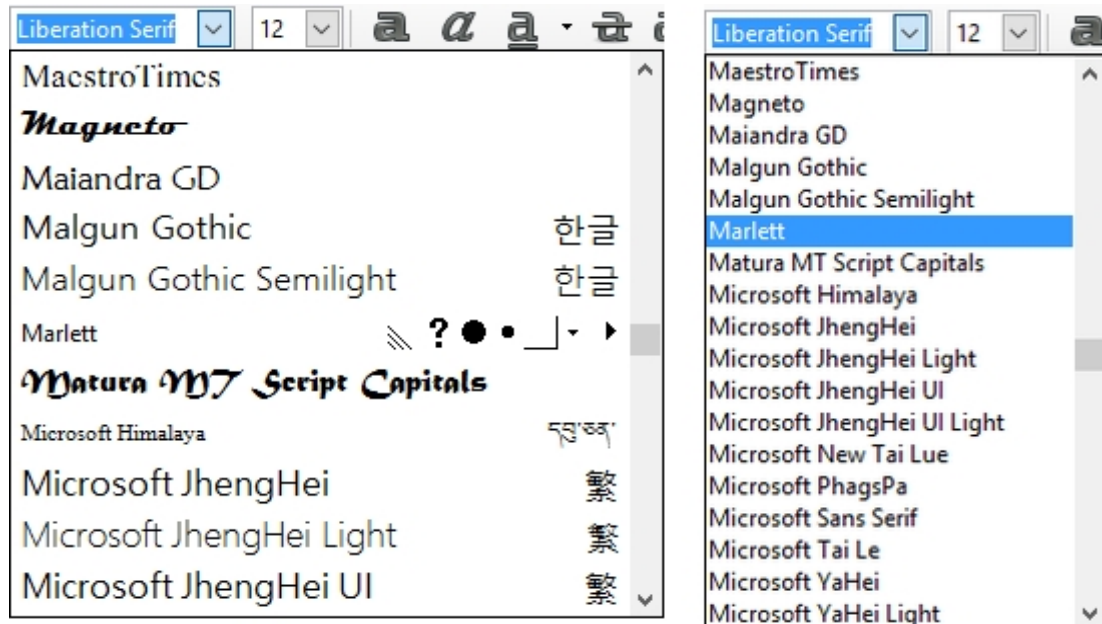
Liberation Serif 12

MaestroTimes
Magneto
Maiandra GD
Malgun Gothic 한글
Malgun Gothic Semilight 한글
Marlett
Matura MT Script Capitals
Microsoft Himalaya
Microsoft JhengHei 繁
Microsoft JhengHei Light 繁
Microsoft JhengHei UI 繁

Liberation Serif 12

MaestroTimes
Magneto
Maiandra GD
Malgun Gothic
Malgun Gothic Semilight
Marlett
Matura MT Script Capitals
Microsoft Himalaya
Microsoft JhengHei
Microsoft JhengHei Light
Microsoft JhengHei UI
Microsoft JhengHei UI Light
Microsoft New Tai Lue
Microsoft PhagsPa
Microsoft Sans Serif
Microsoft Tai Le
Microsoft YaHei
Microsoft YaHei Light